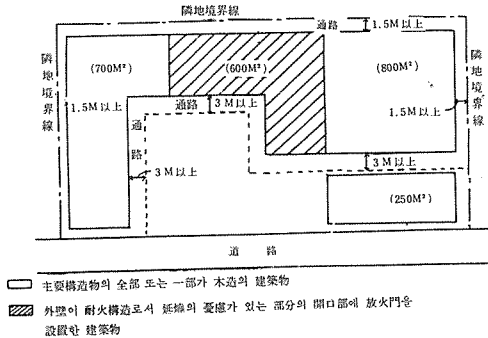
隣地境界線

通路

1.5M以上

隣地境界線

隣地境界線

(700M²)

(600M²)

(800M²)

1.5M以上

通路

3M以上

1.5M以上

通路

3M以上

3M以上

(250M²)

道路

主要構造物의 全部 또는 一部가 木造의 建築物

外壁이 耐火構造로서 延燒의 憂慮가 있는 部分의 開口部에 放火門을 設置한 建築物